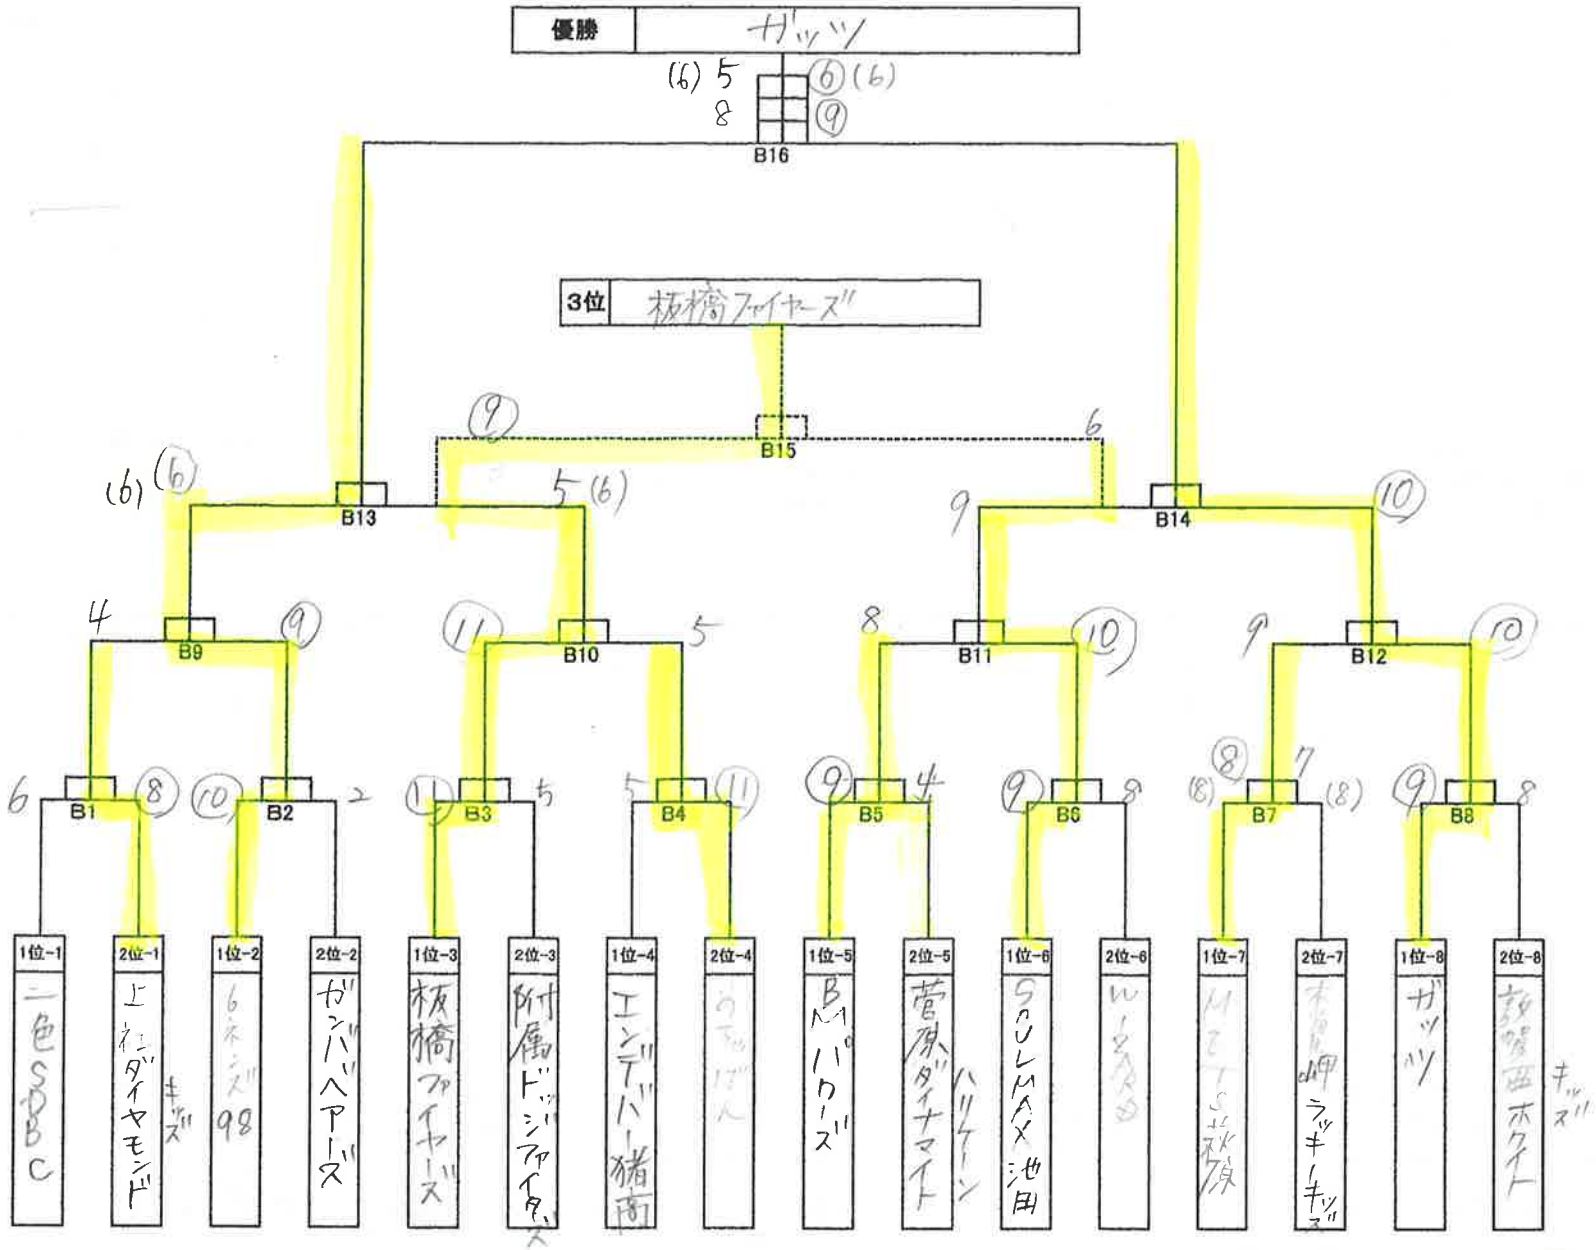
優勝 ガッツ

(6) 5 ⑥ (6)
8 ⑨
B16

3位 板橋ファイヤーズ

⑨ 6
B15

(6) ⑥ 5 (6)
B13

9 ⑩
B14

4 ⑨
B9

⑪ 5
B10

8 ⑩
B11

9 ⑩
B12

6 ⑧
B1

⑩ 2
B2

⑪ 5
B3

5 ⑪
B4

⑨ 4
B5

⑨ 8
B6

⑧ 7 (8) (8)
B7

⑨ 8
B8

| 1位-1 | 2位-1 | 1位-2 | 2位-2 | 1位-3 | 2位-3 | 1位-4 | 2位-4 | 1位-5 | 2位-5 | 1位-6 | 2位-6 | 1位-7 | 2位-7 | 1位-8 | 2位-8 |
|---|---|---|---|---|---|---|---|---|---|---|---|---|---|---|---|
| 二色SDBC | 上社ダイヤモンドキッズ | 6ネンズ98 | ガンバヘアーズ | 板橋ファイヤーズ | 附属ドッジファイターズ | エンデバー猪南 | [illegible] | BMバクーズ | 菅原ダイナマイトハリケーン | SOULMAX池田 | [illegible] | MTS秋磯 | 本郷岬ラッキーキッズ | ガッツ | 教育西ホワイトキッズ |